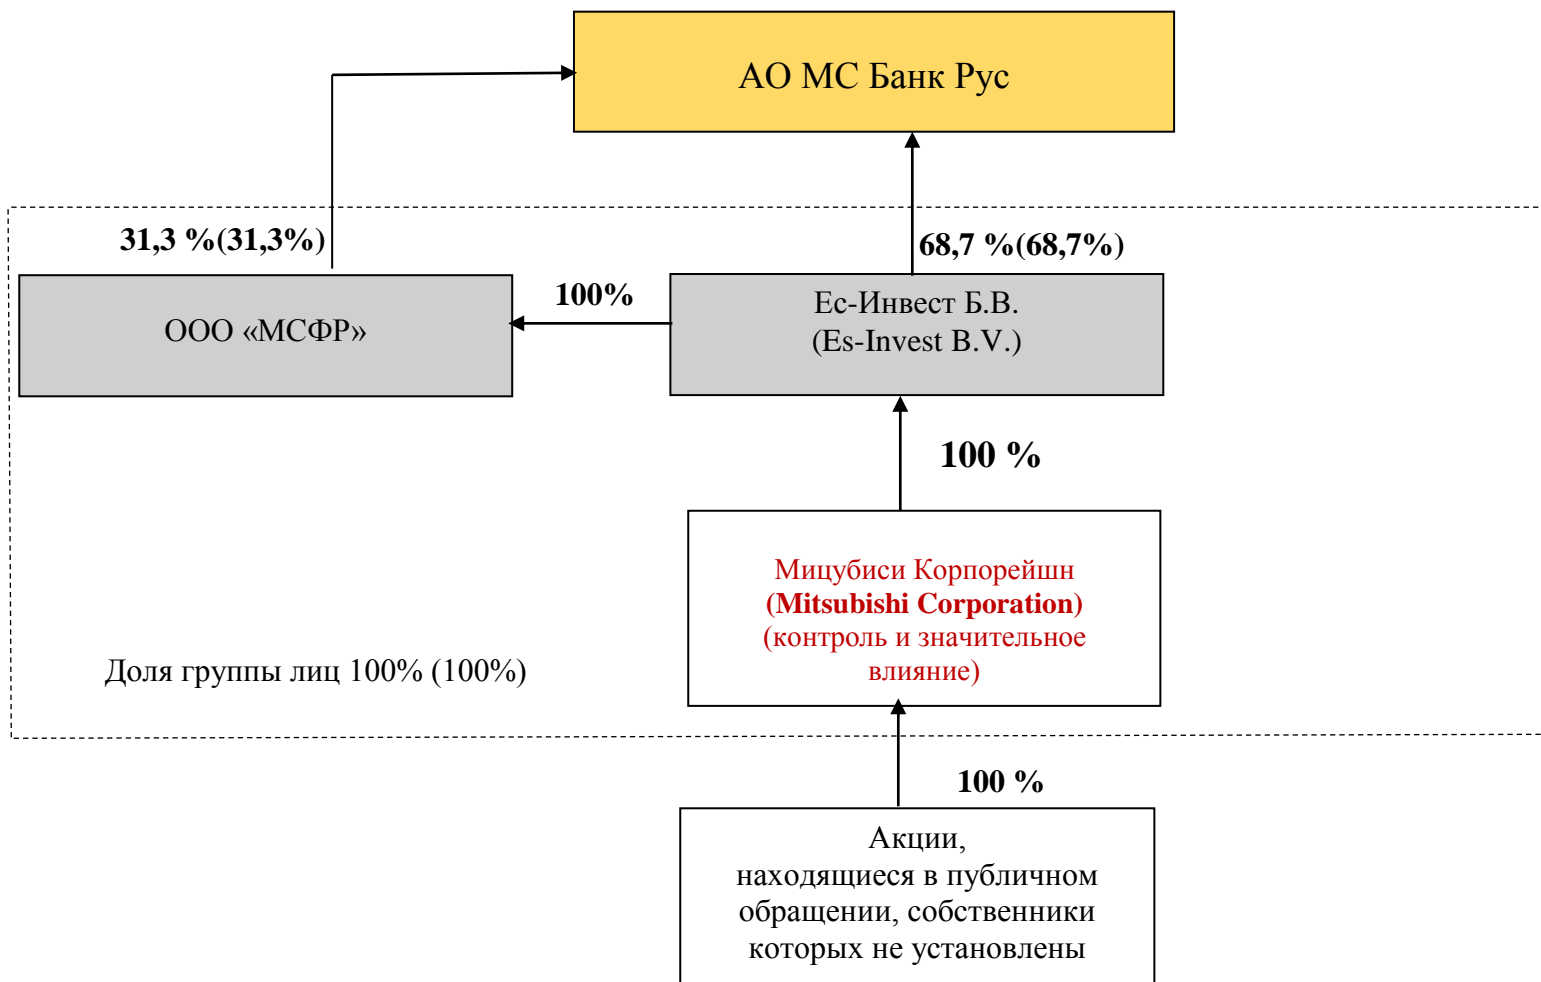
АО МС Банк Рус

31,3 %(31,3%)

68,7 %(68,7%)

ООО «МСФР»

100%

Ес-Инвест Б.В.
(Es-Invest B.V.)

100 %

Мицубиси Корпорейшн
(Mitsubishi Corporation)
(контроль и значительное влияние)

Доля группы лиц 100% (100%)

100 %

Акции,
находящиеся в публичном обращении, собственники которых не установлены